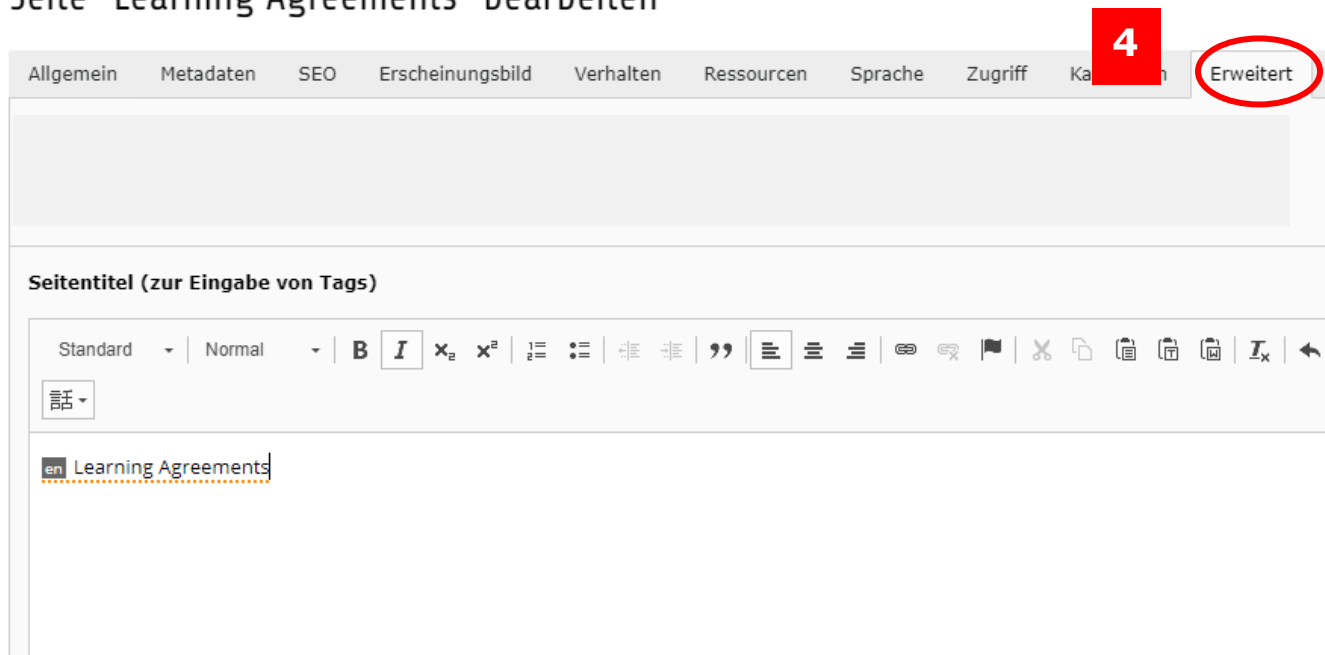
Seite "Learning Agreements" bearbeiten

Allgemein Metadaten SEO Erscheinungsbild Verhalten Ressourcen Sprache Zugriff Ka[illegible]n Erweitert

4

Seitentitel (zur Eingabe von Tags)

Standard Normal

en Learning Agreements